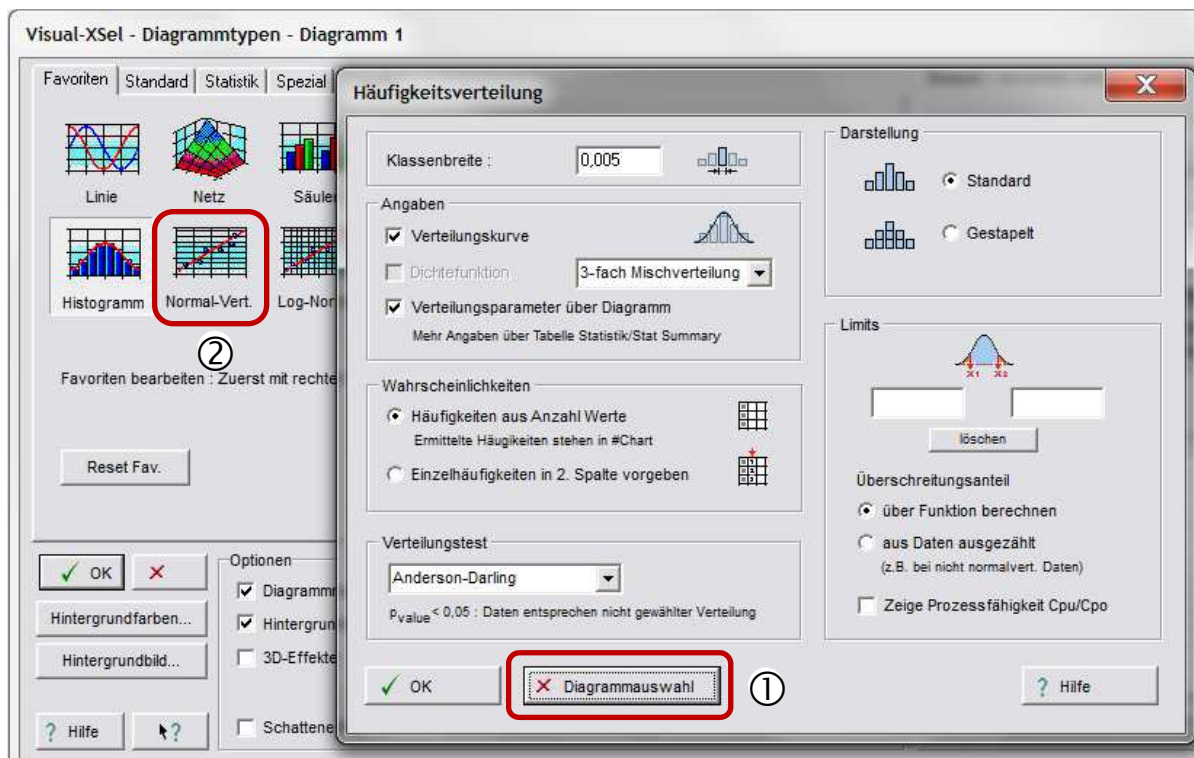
Visual-XSel - Diagrammtypen - Diagramm 1

Favoriten | Standard | Statistik | Spezial

Linie
Netz
Säule
Histogramm
Normal-Vert.
Log-Nor
②

Favoriten bearbeiten : Zuerst mit rechte

Reset Fav.

✓ OK ✗

Optionen
☑ Diagramm
☑ Hintergrun
☐ 3D-Effekte
☐ Schattene

Hintergrundfarben...
Hintergrundbild...

? Hilfe

Häufigkeitsverteilung

X

Klassenbreite : 0,005

Angaben
☑ Verteilungskurve
☐ Dichtefunktion 3-fach Mischverteilung
☑ Verteilungsparameter über Diagramm
Mehr Angaben über Tabelle Statistik/Stat Summary

Wahrscheinlichkeiten
◉ Häufigkeiten aus Anzahl Werte
Ermittelte Häugikeiten stehen in #Chart
○ Einzelhäufigkeiten in 2. Spalte vorgeben

Verteilungstest
Anderson-Darling
$p_{value}$ < 0,05 : Daten entsprechen nicht gewählter Verteilung

Darstellung
◉ Standard
○ Gestapelt

Limits
x1 x2
löschen

Überschreitungsanteil
◉ über Funktion berechnen
○ aus Daten ausgezählt
(z.B. bei nicht normalvert. Daten)
☐ Zeige Prozessfähigkeit Cpu/Cpo

✓ OK
✗ Diagrammauswahl
①
? Hilfe